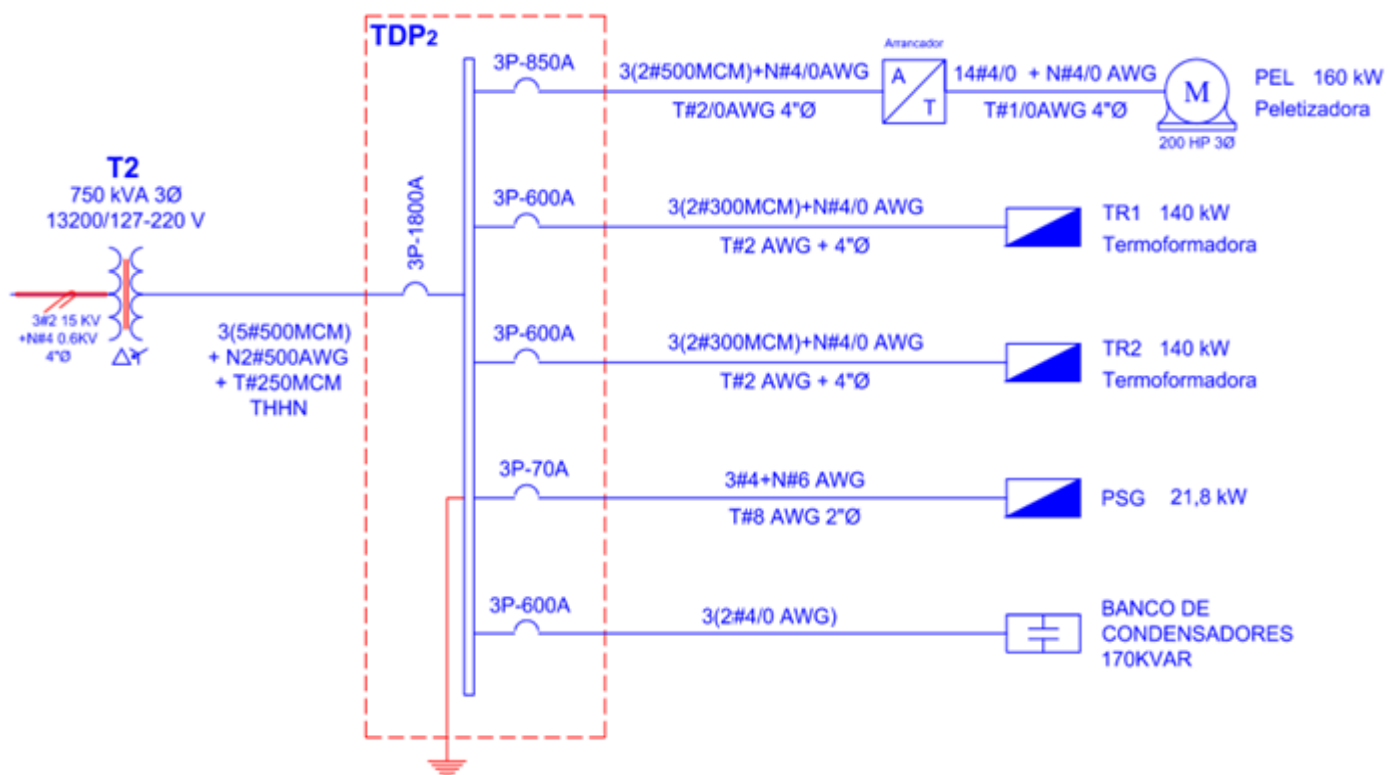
TDP$_2$

T2
750 kVA 3Ø
13200/127-220 V

3#2 15 KV
+N#4 0.6KV
4"Ø

3(5#500MCM)
+ N2#500AWG
+ T#250MCM
THHN

3P-1800A

3P-850A
3(2#500MCM)+N#4/0AWG
T#2/0AWG 4"Ø
Arrancador
A
T
14#4/0 + N#4/0 AWG
T#1/0AWG 4"Ø
M
200 HP 3Ø
PEL 160 kW
Peletizadora

3P-600A
3(2#300MCM)+N#4/0 AWG
T#2 AWG + 4"Ø
TR1 140 kW
Termoformadora

3P-600A
3(2#300MCM)+N#4/0 AWG
T#2 AWG + 4"Ø
TR2 140 kW
Termoformadora

3P-70A
3#4+N#6 AWG
T#8 AWG 2"Ø
PSG 21,8 kW

3P-600A
3(2#4/0 AWG)
BANCO DE
CONDENSADORES
170KVAR